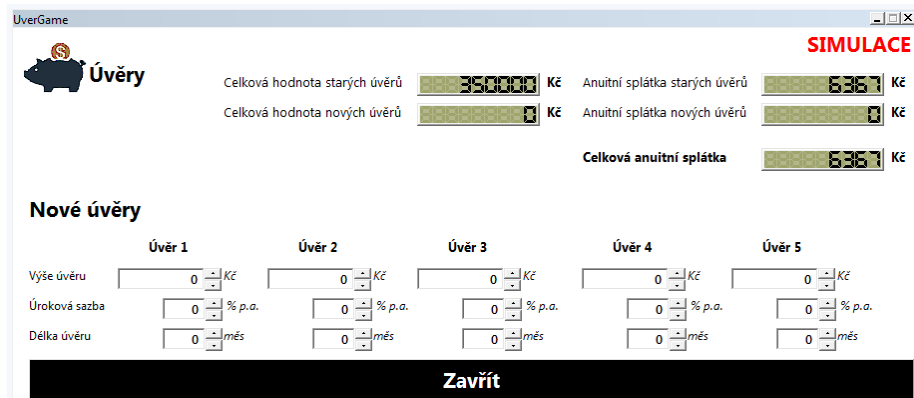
UverGame

SIMULACE

Úvěry

Celková hodnota starých úvěrů 350000 Kč
Celková hodnota nových úvěrů 0 Kč

Anuitní splátka starých úvěrů 6367 Kč
Anuitní splátka nových úvěrů 0 Kč

Celková anuitní splátka 6367 Kč

Nové úvěry

| | Úvěr 1 | Úvěr 2 | Úvěr 3 | Úvěr 4 | Úvěr 5 |
|---|---|---|---|---|---|
| Výše úvěru | 0 Kč | 0 Kč | 0 Kč | 0 Kč | 0 Kč |
| Úroková sazba | 0 % p.a. | 0 % p.a. | 0 % p.a. | 0 % p.a. | 0 % p.a. |
| Délka úvěru | 0 měs | 0 měs | 0 měs | 0 měs | 0 měs |

Zavřít